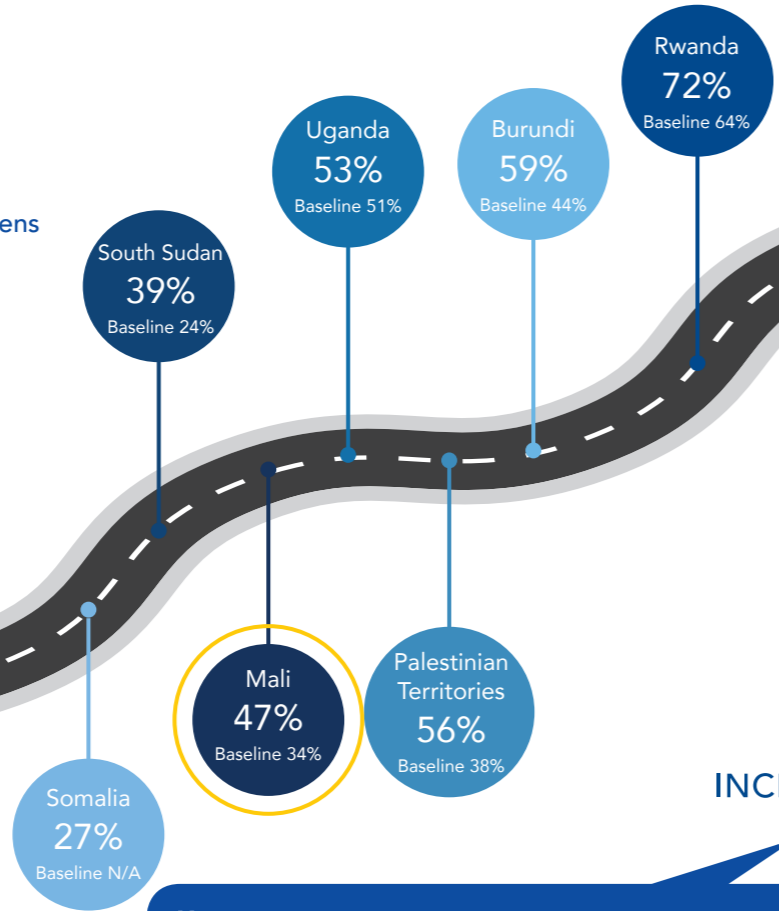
ens

Rwanda
72%
Baseline 64%

Uganda
53%
Baseline 51%

Burundi
59%
Baseline 44%

South Sudan
39%
Baseline 24%

Mali
47%
Baseline 34%

Palestinian Territories
56%
Baseline 38%

Somalia
27%
Baseline N/A

INC